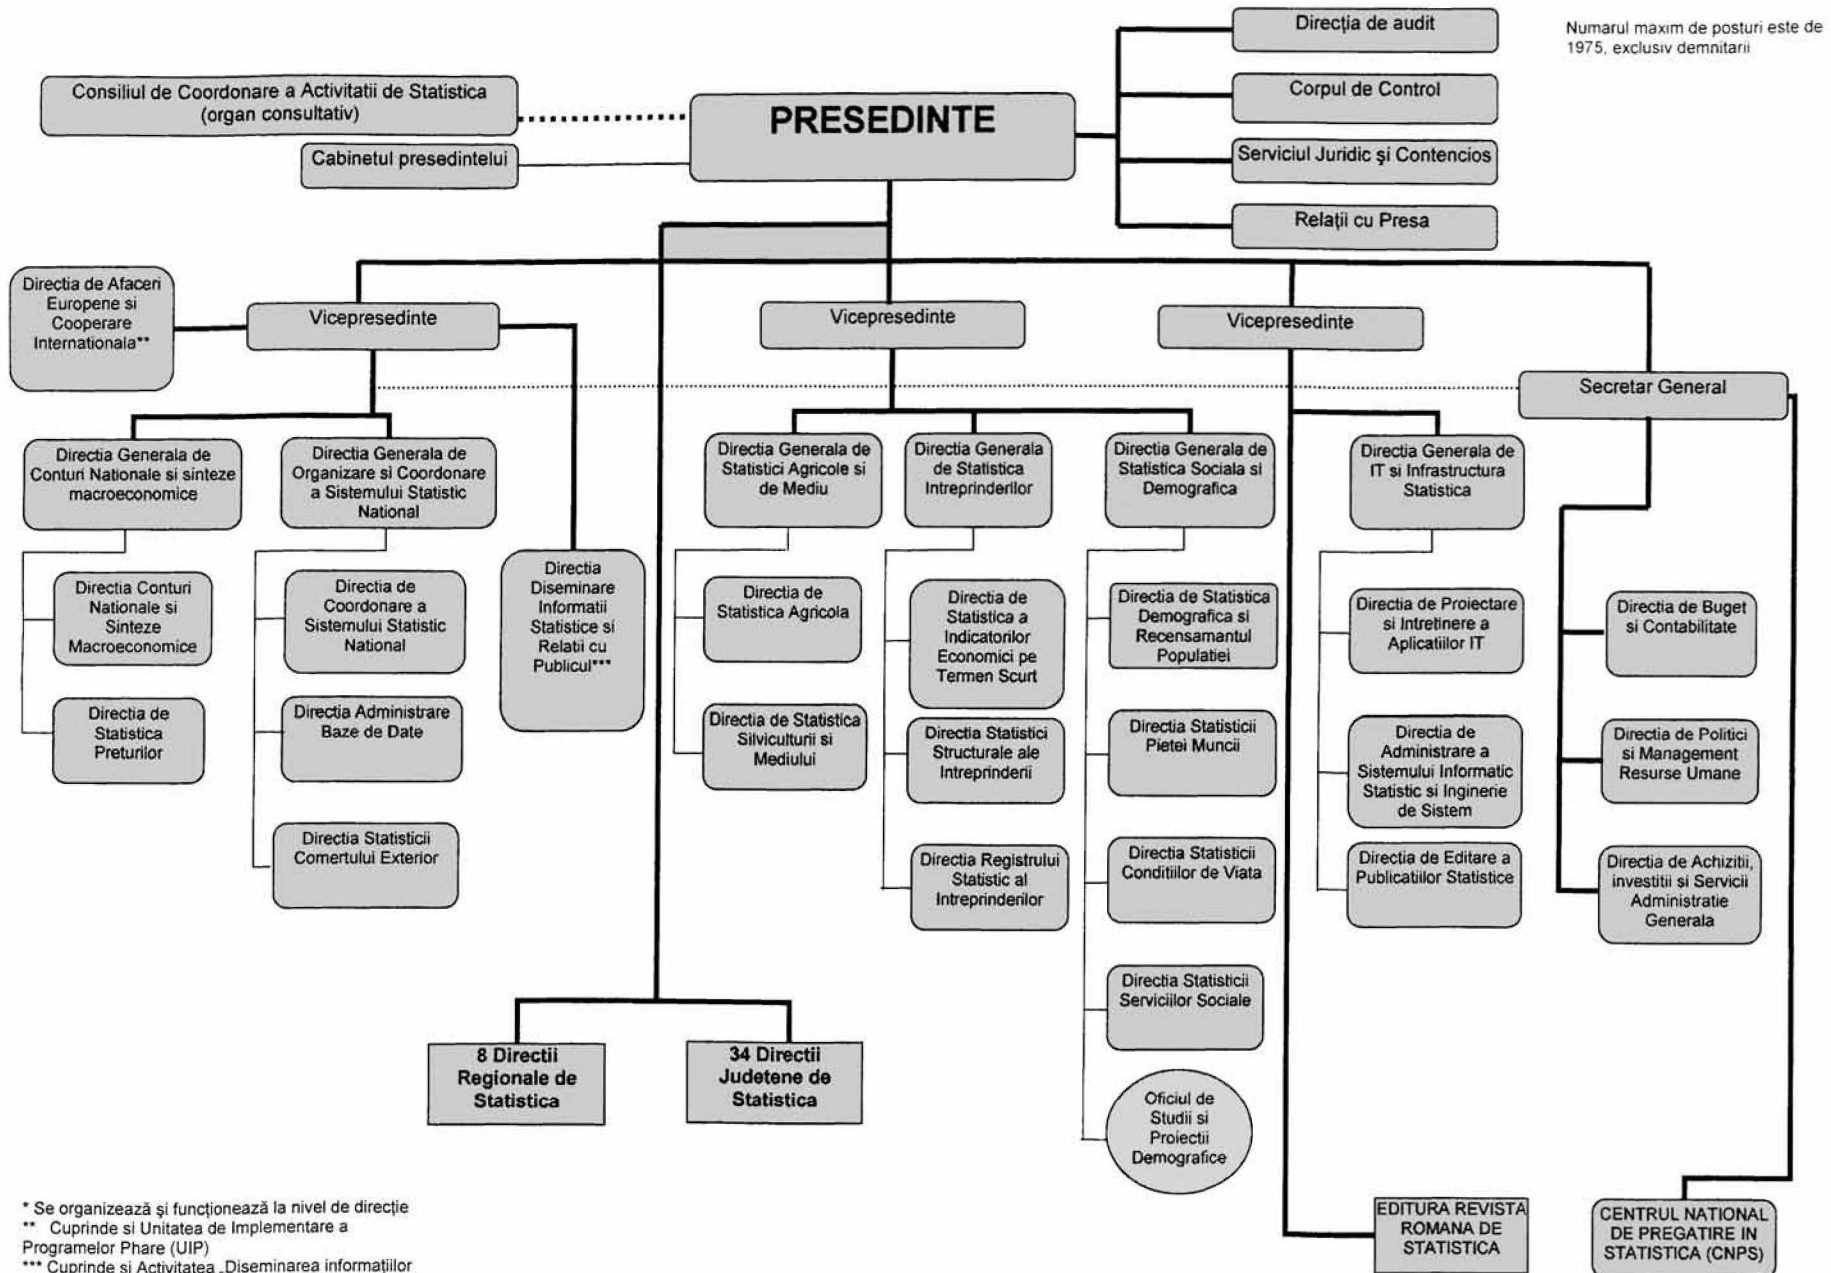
Numarul maxim de posturi este de 1975, exclusiv demnitarii

Consiliul de Coordonare a Activitatii de Statistica (organ consultativ)

PRESEDINTE

Cabinetul presedintelui

Direcția de audit

Corpul de Control

Serviciul Juridic şi Contencios

Relații cu Presa

Directia de Afaceri Europene si Cooperare Internationala**

Vicepresedinte

Vicepresedinte

Vicepresedinte

Secretar General

Directia Generala de Conturi Nationale si sinteze macroeconomice

Directia Conturi Nationale si Sinteze Macroeconomice

Directia de Statistica Preturilor

Directia Generala de Organizare si Coordonare a Sistemului Statistic National

Directia de Coordonare a Sistemului Statistic National

Directia Administrare Baze de Date

Directia Statisticii Comertului Exterior

Directia Diseminare Informatii Statistice si Relatii cu Publicul***

Directia Generala de Statistici Agricole si de Mediu

Directia de Statistica Agricola

Directia de Statistica Silviculturii si Mediului

Directia Generala de Statistica Intreprinderilor

Directia de Statistica a Indicatorilor Economici pe Termen Scurt

Directia Statistici Structurale ale Intreprinderii

Directia Registrului Statistic al Intreprinderilor

Directia Generala de Statistica Sociala si Demografica

Directia de Statistica Demografica si Recensamantul Populatiei

Directia Statisticii Pietei Muncii

Directia Statisticii Conditiilor de Viata

Directia Statisticii Serviciilor Sociale

Oficiul de Studii si Proiectii Demografice

Directia Generala de IT si Infrastructura Statistica

Directia de Proiectare si Intretinere a Aplicatiilor IT

Directia de Administrare a Sistemului Informatic Statistic si Inginerie de Sistem

Directia de Editare a Publicatiilor Statistice

Directia de Buget si Contabilitate

Directia de Politici si Management Resurse Umane

Directia de Achizitii, investitii si Servicii Administratie Generala

8 Directii Regionale de Statistica

34 Directii Judetene de Statistica

EDITURA REVISTA ROMANA DE STATISTICA

CENTRUL NATIONAL DE PREGATIRE IN STATISTICA (CNPS)

* Se organizează şi funcționează la nivel de direcție
** Cuprinde si Unitatea de Implementare a Programelor Phare (UIP)
*** Cuprinde si Activitatea „Diseminarea informațiilor